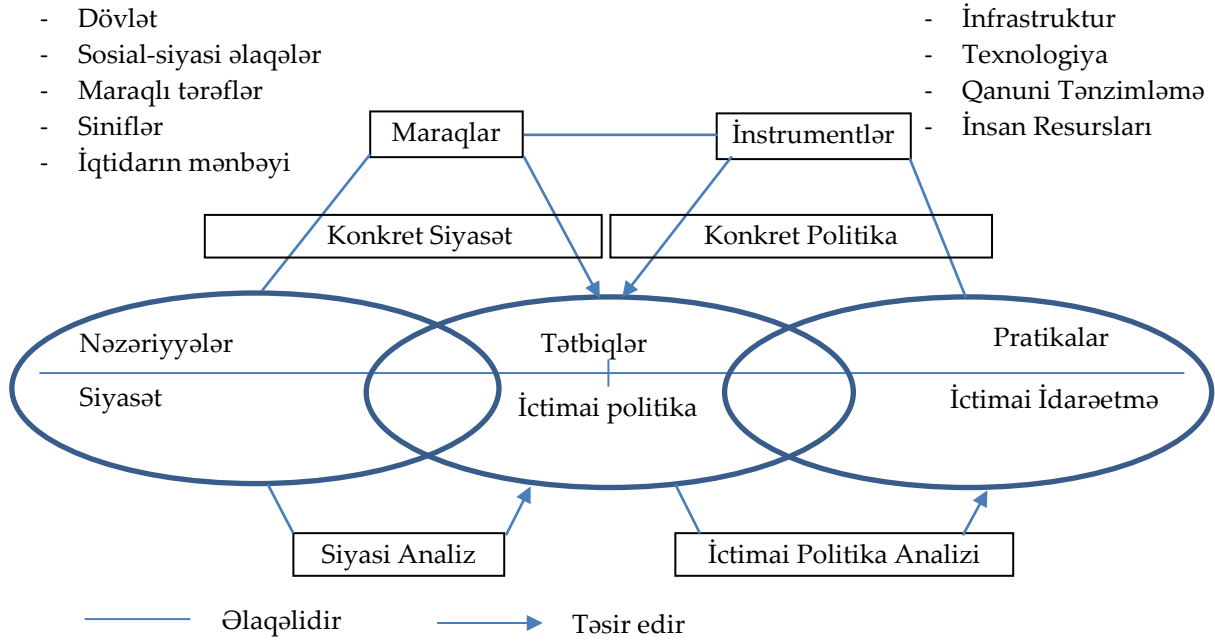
- Dövlət
- Sosial-siyasi əlaqələr
- Maraqlı tərəflər
- Siniflər
- İqtidarın mənbəyi

- İnfrastruktur
- Texnologiya
- Qanuni Tənzimləmə
- İnsan Resursları

Maraqlar

İnstrumentlər

Konkret Siyasət

Konkret Politika

Nəzəriyyələr

Siyasət

Tətbiqlər

İctimai politika

Pratikalar

İctimai İdarəetmə

Siyasi Analiz

İctimai Politika Analizi

Əlaqəlidir

Təsir edir